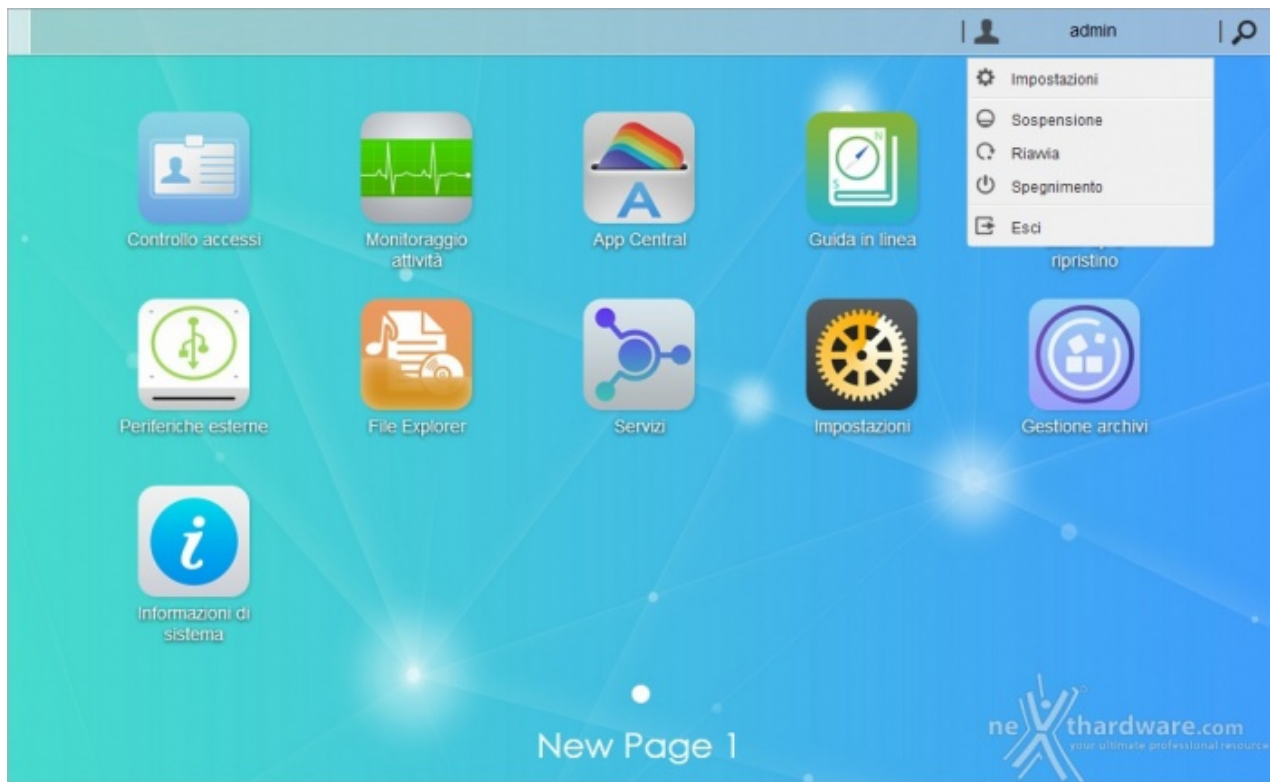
admin

Impostazioni
Sospensione
Riavvia
Spegnimento
Esci

Controllo accessi
Monitoraggio attività
App Central
Guida in linea
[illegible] ripristino

Periferiche esterne
File Explorer
Servizi
Impostazioni
Gestione archivi

Informazioni di sistema

New Page 1

nexthardware.com
your ultimate professional resource